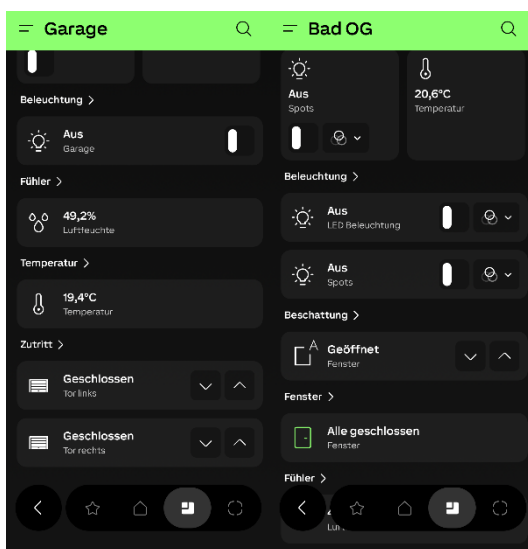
Garage

Beleuchtung >

Aus
Garage

Fühler >

49,2%
Luftfeuchte

Temperatur >

19,4°C
Temperatur

Zutritt >

Geschlossen
Tor links

Geschlossen
Tor rechts

Bad OG

Aus
Spots

20,6°C
Temperatur

Beleuchtung >

Aus
LED Beleuchtung

Aus
Spots

Beschattung >

Geöffnet
Fenster

Fenster >

Alle geschlossen
Fenster

Fühler >

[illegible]
Lu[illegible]